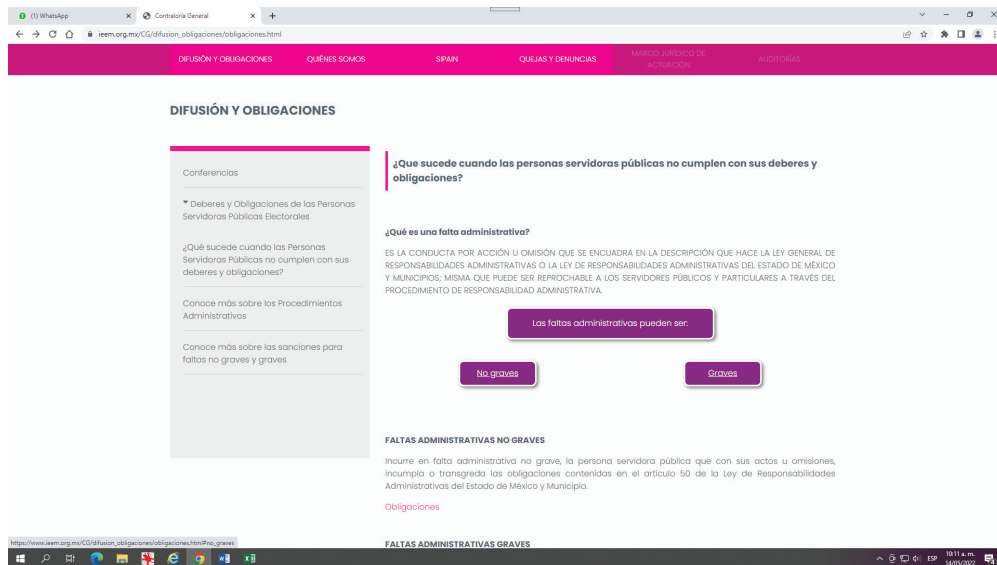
(1) WhatsApp × Contraloría General × +

ieem.org.mx/CG/difusion_obligaciones/obligaciones.html

DIFUSIÓN Y OBLIGACIONES QUIÉNES SOMOS SIPAIN QUEJAS Y DENUNCIAS MARCO JURÍDICO DE ACTUACIÓN AUDITORÍAS

DIFUSIÓN Y OBLIGACIONES

Conferencias

Deberes y Obligaciones de las Personas Servidoras Públicas Electorales

¿Qué sucede cuando las Personas Servidoras Públicas no cumplen con sus deberes y obligaciones?

Conoce más sobre los Procedimientos Administrativos

Conoce más sobre las sanciones para faltas no graves y graves

¿Que sucede cuando las personas servidoras públicas no cumplen con sus deberes y obligaciones?

¿Qué es una falta administrativa?

ES LA CONDUCTA POR ACCIÓN U OMISIÓN QUE SE ENCUADRA EN LA DESCRIPCIÓN QUE HACE LA LEY GENERAL DE RESPONSABILIDADES ADMINISTRATIVAS O LA LEY DE RESPONSABILIDADES ADMINISTRATIVAS DEL ESTADO DE MÉXICO Y MUNICIPIOS; MISMA QUE PUEDE SER REPROCHABLE A LOS SERVIDORES PÚBLICOS Y PARTICULARES A TRAVÉS DEL PROCEDIMIENTO DE RESPONSABILIDAD ADMINISTRATIVA.

Las faltas administrativas pueden ser:

No graves

Graves

FALTAS ADMINISTRATIVAS NO GRAVES

Incurre en falta administrativa no grave, la persona servidora pública que con sus actos u omisiones, incumpla o transgreda las obligaciones contenidas en el artículo 50 de la Ley de Responsabilidades Administrativas del Estado de México y Municipio.

Obligaciones

FALTAS ADMINISTRATIVAS GRAVES

https://www.ieem.org.mx/CG/difusion_obligaciones/obligaciones.html#no_graves

ESP 10:11 a. m. 14/05/2022